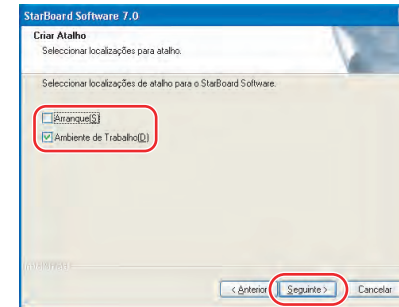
StarBoard Software 7.0

Criar Atalho

Seleccionar localizações para atalho.

Seleccionar localizações de atalho para o StarBoard Software.

Arranque(S)

Ambiente de Trabalho(D)

InstallShield

< Anterior

Seguinte >

Cancelar